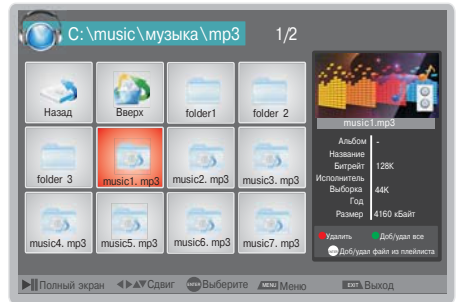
C:\music\музыка\mp3

1/2

Назад

Вверх

folder1

folder 2

folder 3

music1. mp3

music2. mp3

music3. mp3

music4. mp3

music5. mp3

music6. mp3

music7. mp3

music1.mp3

Альбом -
Название
Битрейт 128K
Исполнитель
Выборка 44K
Год
Размер 4160 кБайт

Удалить

Доб/удал все

Доб/удал файл из плейлиста

Полный экран

Сдвиг

ENTER Выберите

MENU Меню

EXIT Выход